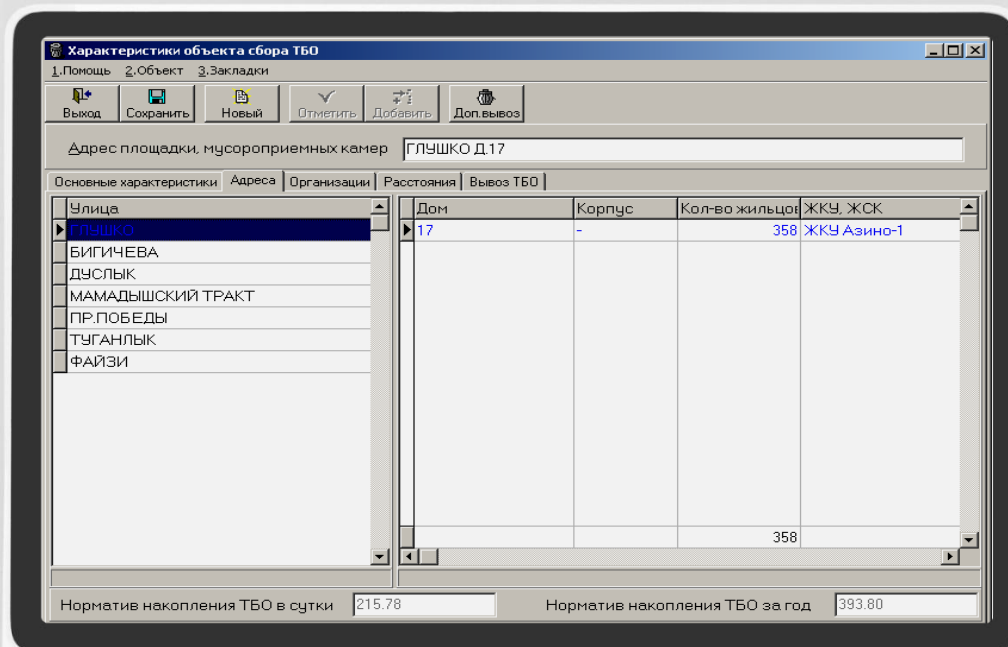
Характеристики объекта сбора ТБО

1.Помощь 2.Объект 3.Закладки

Выход Сохранить Новый Отметить Добавить Доп.вывоз

Адрес площадки, мусороприемных камер ГЛУШКО Д.17

Основные характеристики | Адреса | Организации | Расстояния | Вывоз ТБО

| Улица |
|---|
| ГЛУШКО |
| БИГИЧЕВА |
| ДУСЛЫК |
| МАМАДЫШСКИЙ ТРАКТ |
| ПР.ПОБЕДЫ |
| ТУГАНЛЫК |
| ФАЙЗИ |

| Дом | Корпус | Кол-во жильцов | ЖКУ, ЖСК |
|---|---|---|---|
| 17 | - | 358 | ЖКУ Азино-1 |
| | | 358 | |

Норматив накопления ТБО в сутки 215.78

Норматив накопления ТБО за год 393.80